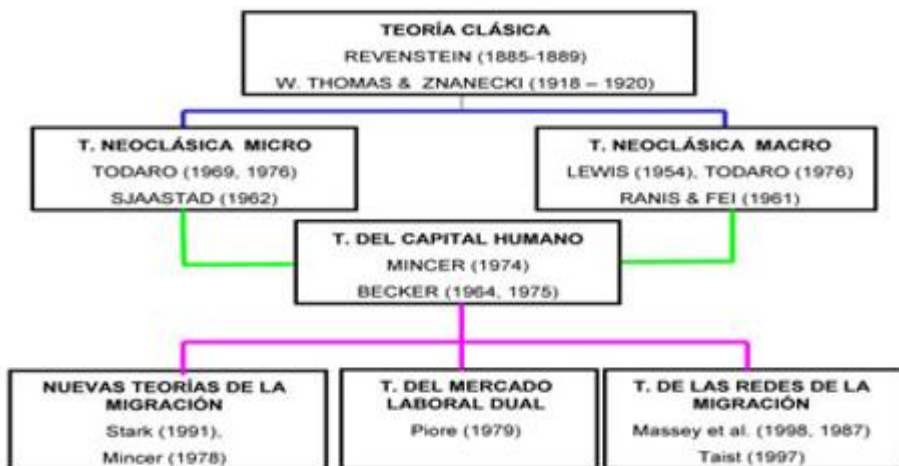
TEORÍA CLÁSICA
REVENSTEIN (1885-1889)
W. THOMAS & ZNANECKI (1918 – 1920)

T. NEOCLÁSICA MICRO
TODARO (1969, 1976)
SJAASTAD (1962)

T. NEOCLÁSICA MACRO
LEWIS (1954), TODARO (1976)
RANIS & FEI (1961)

T. DEL CAPITAL HUMANO
MINCER (1974)
BECKER (1964, 1975)

NUEVAS TEORÍAS DE LA MIGRACIÓN
Stark (1991),
Mincer (1978)

T. DEL MERCADO LABORAL DUAL
Piore (1979)

T. DE LAS REDES DE LA MIGRACIÓN
Massey et al. (1998, 1987)
Taist (1997)